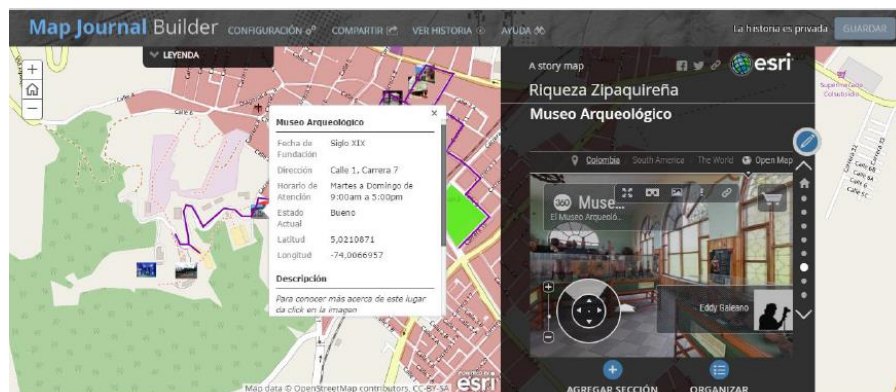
Map Journal Builder CONFIGURACIÓN COMPARTIR VER HISTORIA AYUDA

La historia es privada GUARDAR

LEYENDA

+
−

Museo Arqueológico

| Fecha de Fundación | Siglo XIX |
|---|---|
| Dirección | Calle 1, Carrera 7 |
| Horario de Atención | Martes a Domingo de 9:00am a 5:00pm |
| Estado Actual | Bueno |
| Latitud | 5,0210871 |
| Longitud | -74,0066957 |

Descripción

Para conocer más acerca de este lugar da click en la imagen

Map data © OpenStreetMap contributors, CC-BY-SA

esri

A story map

esri

Riqueza Zipaquireña

Museo Arqueológico

Colombia South America The World Open Map

Muse...
El Museo Arqueoló...

Eddy Galeano

AGREGAR SECCIÓN ORGANIZAR

Supermercado Colsubsidio

Carrera 12
Calle 6B
Calle 6C
Carrera 10
Calle 6A
Calle 6
Calle 4
Calle 6C